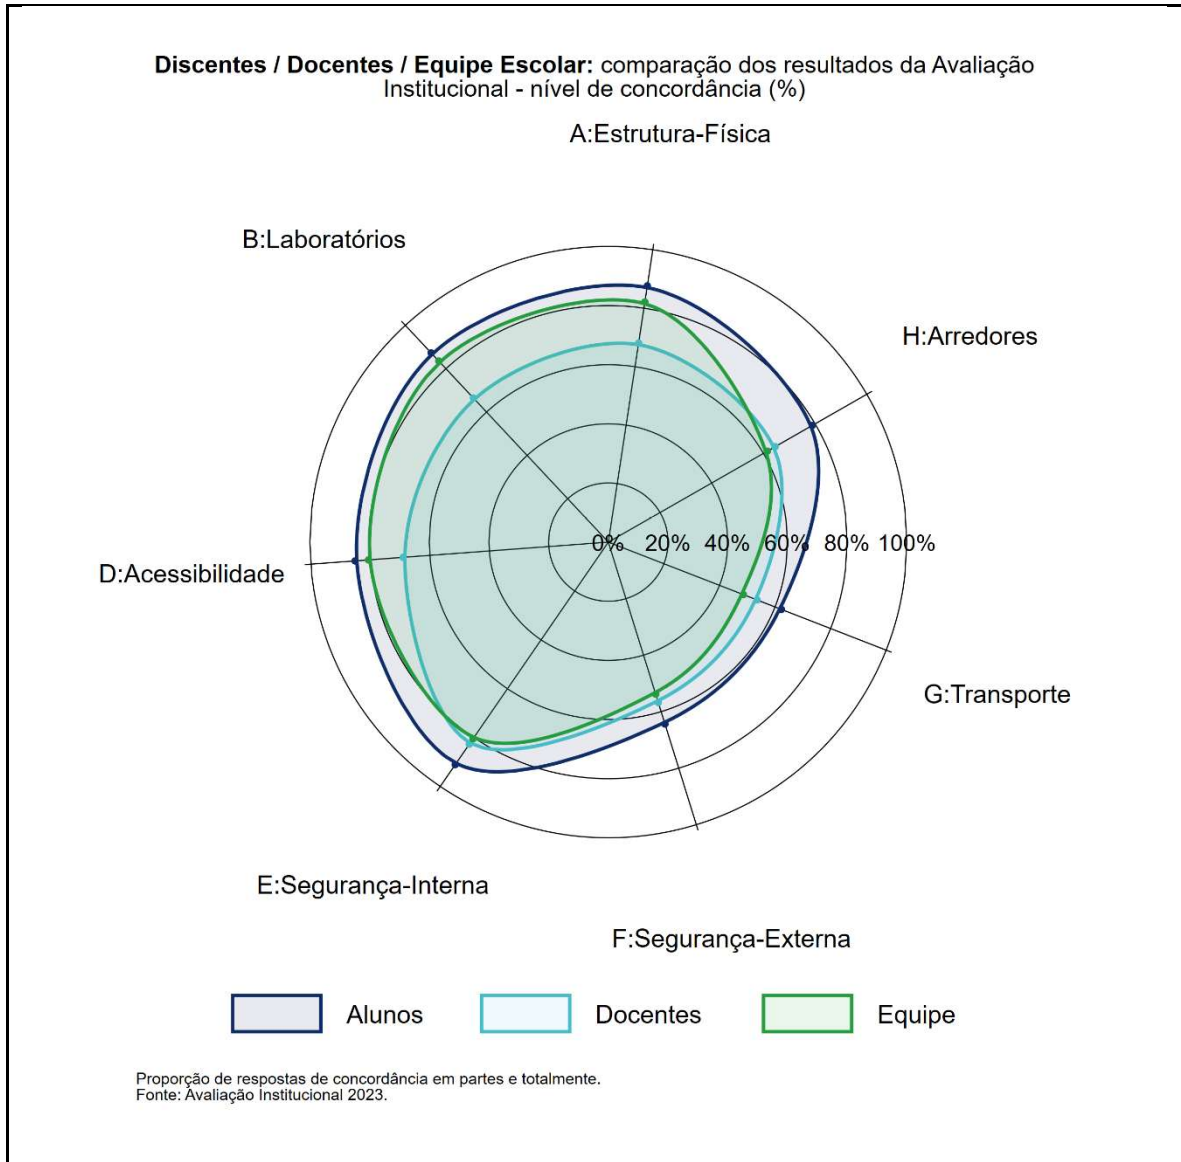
**Discentes / Docentes / Equipe Escolar:** comparação dos resultados da Avaliação Institucional - nível de concordância (%)

A:Estrutura-Física

B:Laboratórios

H:Arredores

D:Acessibilidade

0% 20% 40% 60% 80% 100%

G:Transporte

E:Segurança-Interna

F:Segurança-Externa

Alunos Docentes Equipe

Proporção de respostas de concordância em partes e totalmente.
Fonte: Avaliação Institucional 2023.